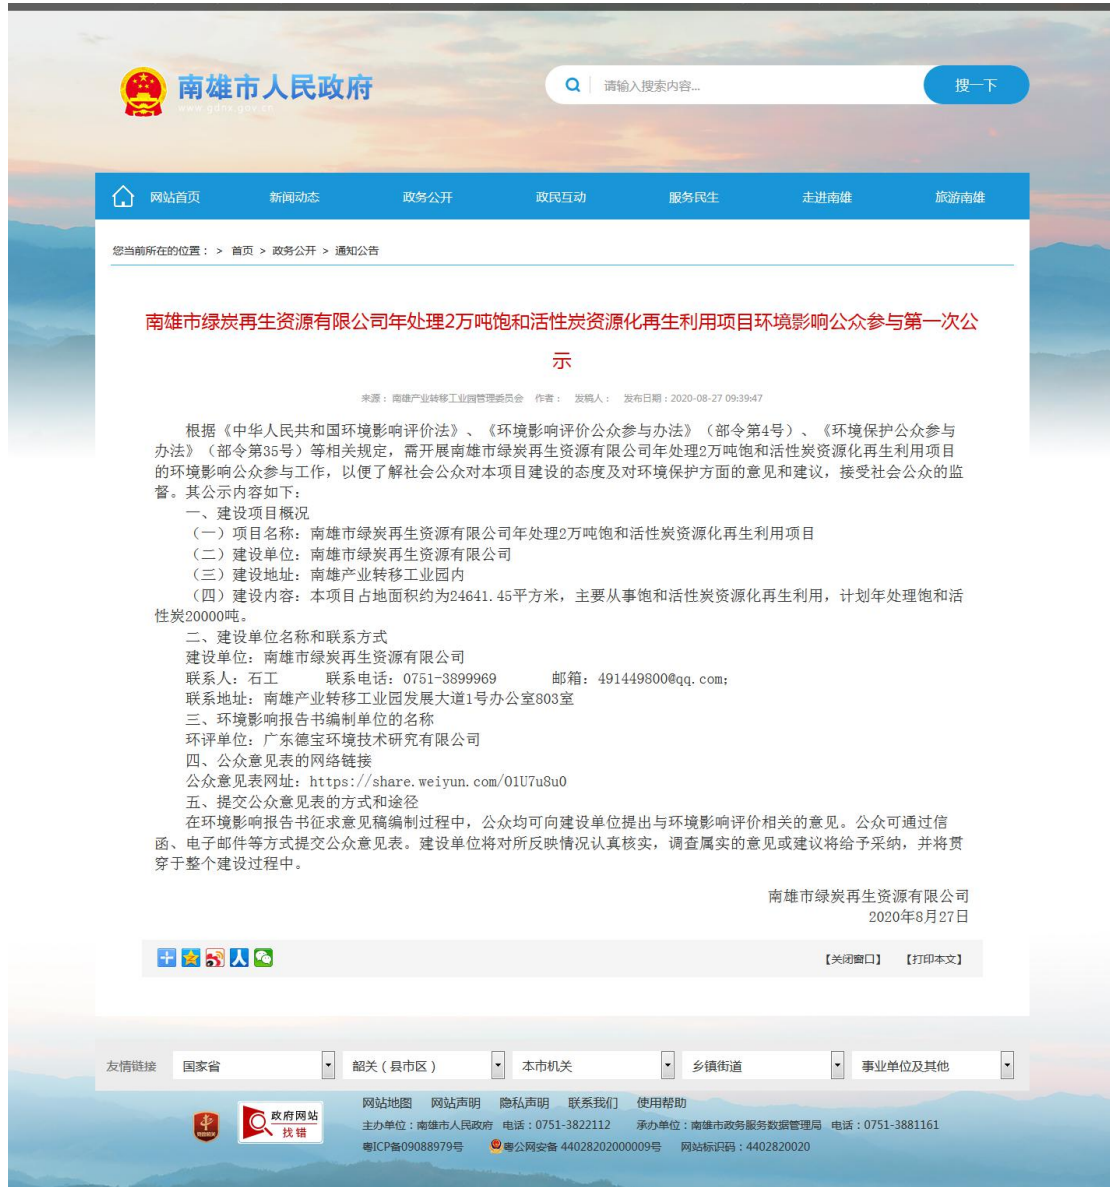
南雄市人民政府
www.gdnx.gov.cn

请输入搜索内容...
搜一下

网站首页 新闻动态 政务公开 政民互动 服务民生 走进南雄 旅游南雄

您当前所在的位置： > 首页 > 政务公开 > 通知公告

南雄市绿炭再生资源有限公司年处理2万吨饱和活性炭资源化再生利用项目环境影响公众参与第一次公示

来源：南雄产业转移工业园管理委员会 作者： 发稿人： 发布日期：2020-08-27 09:39:47

根据《中华人民共和国环境影响评价法》、《环境影响评价公众参与办法》（部令第4号）、《环境保护公众参与办法》（部令第35号）等相关规定，需开展南雄市绿炭再生资源有限公司年处理2万吨饱和活性炭资源化再生利用项目的环境影响公众参与工作，以便了解社会公众对本项目建设的态度及对环境保护方面的意见和建议，接受社会公众的监督。其公示内容如下：

一、建设项目概况
（一）项目名称：南雄市绿炭再生资源有限公司年处理2万吨饱和活性炭资源化再生利用项目
（二）建设单位：南雄市绿炭再生资源有限公司
（三）建设地址：南雄产业转移工业园内
（四）建设内容：本项目占地面积约为24641.45平方米，主要从事饱和活性炭资源化再生利用，计划年处理饱和活性炭20000吨。
二、建设单位名称和联系方式
建设单位：南雄市绿炭再生资源有限公司
联系人：石工 联系电话：0751-3899969 邮箱：491449800@qq.com;
联系地址：南雄产业转移工业园发展大道1号办公室803室
三、环境影响报告书编制单位的名称
环评单位：广东德宝环境技术研究有限公司
四、公众意见表的网络链接
公众意见表网址：https://share.weiyun.com/01U7u8u0
五、提交公众意见表的方式和途径
在环境影响报告书征求意见稿编制过程中，公众均可向建设单位提出与环境影响评价相关的意见。公众可通过信函、电子邮件等方式提交公众意见表。建设单位将对所反映情况认真核实，调查属实的意见或建议将给予采纳，并将贯穿于整个建设过程中。

南雄市绿炭再生资源有限公司
2020年8月27日

【关闭窗口】 【打印本文】

友情链接 国家省 韶关（县市区） 本市机关 乡镇街道 事业单位及其他

政府网站 找错
网站地图 网站声明 隐私声明 联系我们 使用帮助
主办单位：南雄市人民政府 电话：0751-3822112 承办单位：南雄市政务服务数据管理局 电话：0751-3881161
粤ICP备09088979号 粤公网安备 44028202000009号 网站标识码：4402820020